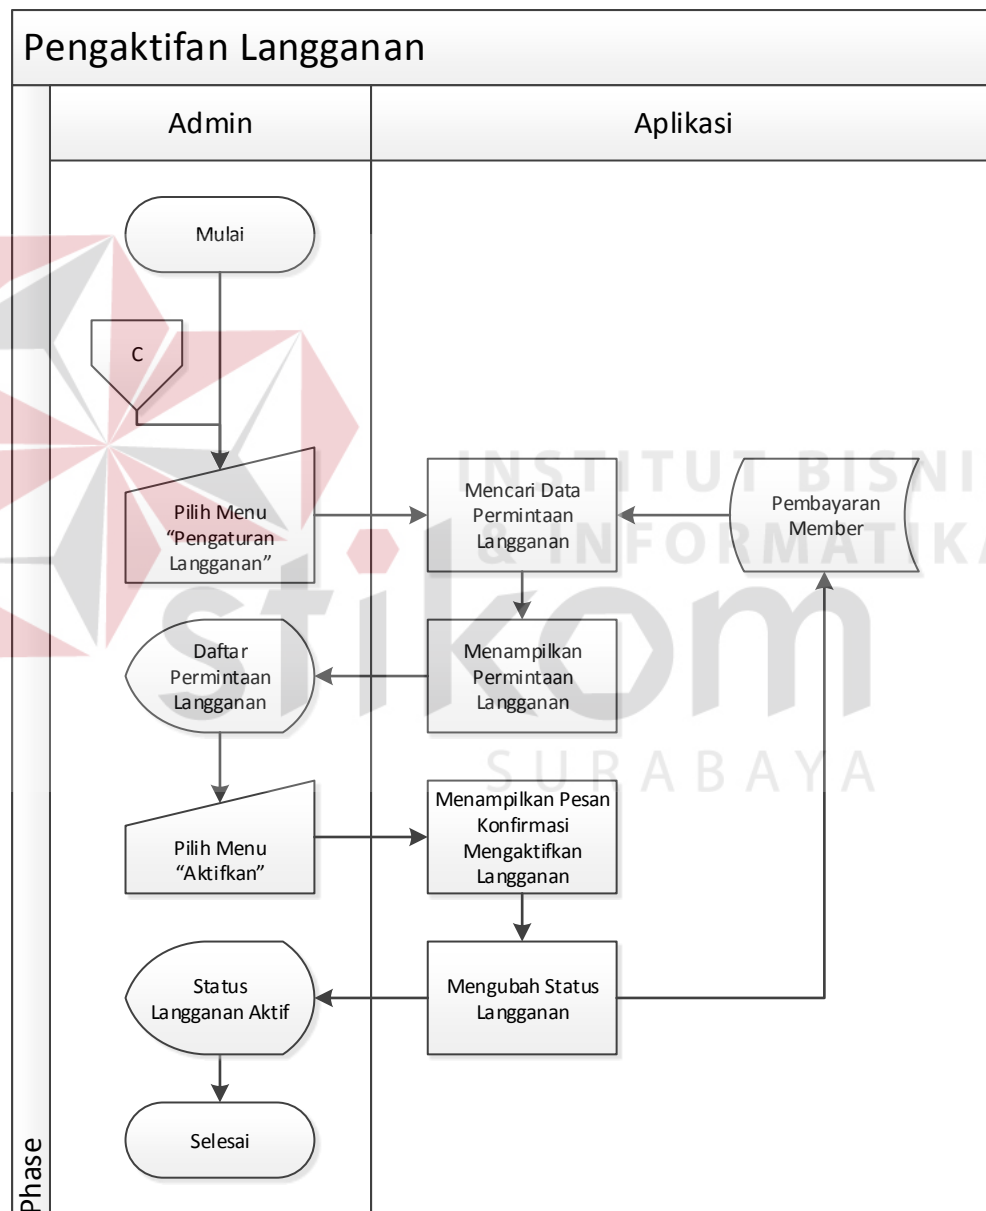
Pengaktifan Langganan

Admin

Aplikasi

Mulai

C

Pilih Menu "Pengaturan Langganan"

Mencari Data Permintaan Langganan

Pembayaran Member

INSTITUT BISNIS & INFORMATIKA

Daftar Permintaan Langganan

Menampilkan Permintaan Langganan

stikom

SURABAYA

Pilih Menu "Aktifkan"

Menampilkan Pesan Konfirmasi Mengaktifkan Langganan

Status Langganan Aktif

Mengubah Status Langganan

Selesai

Phase